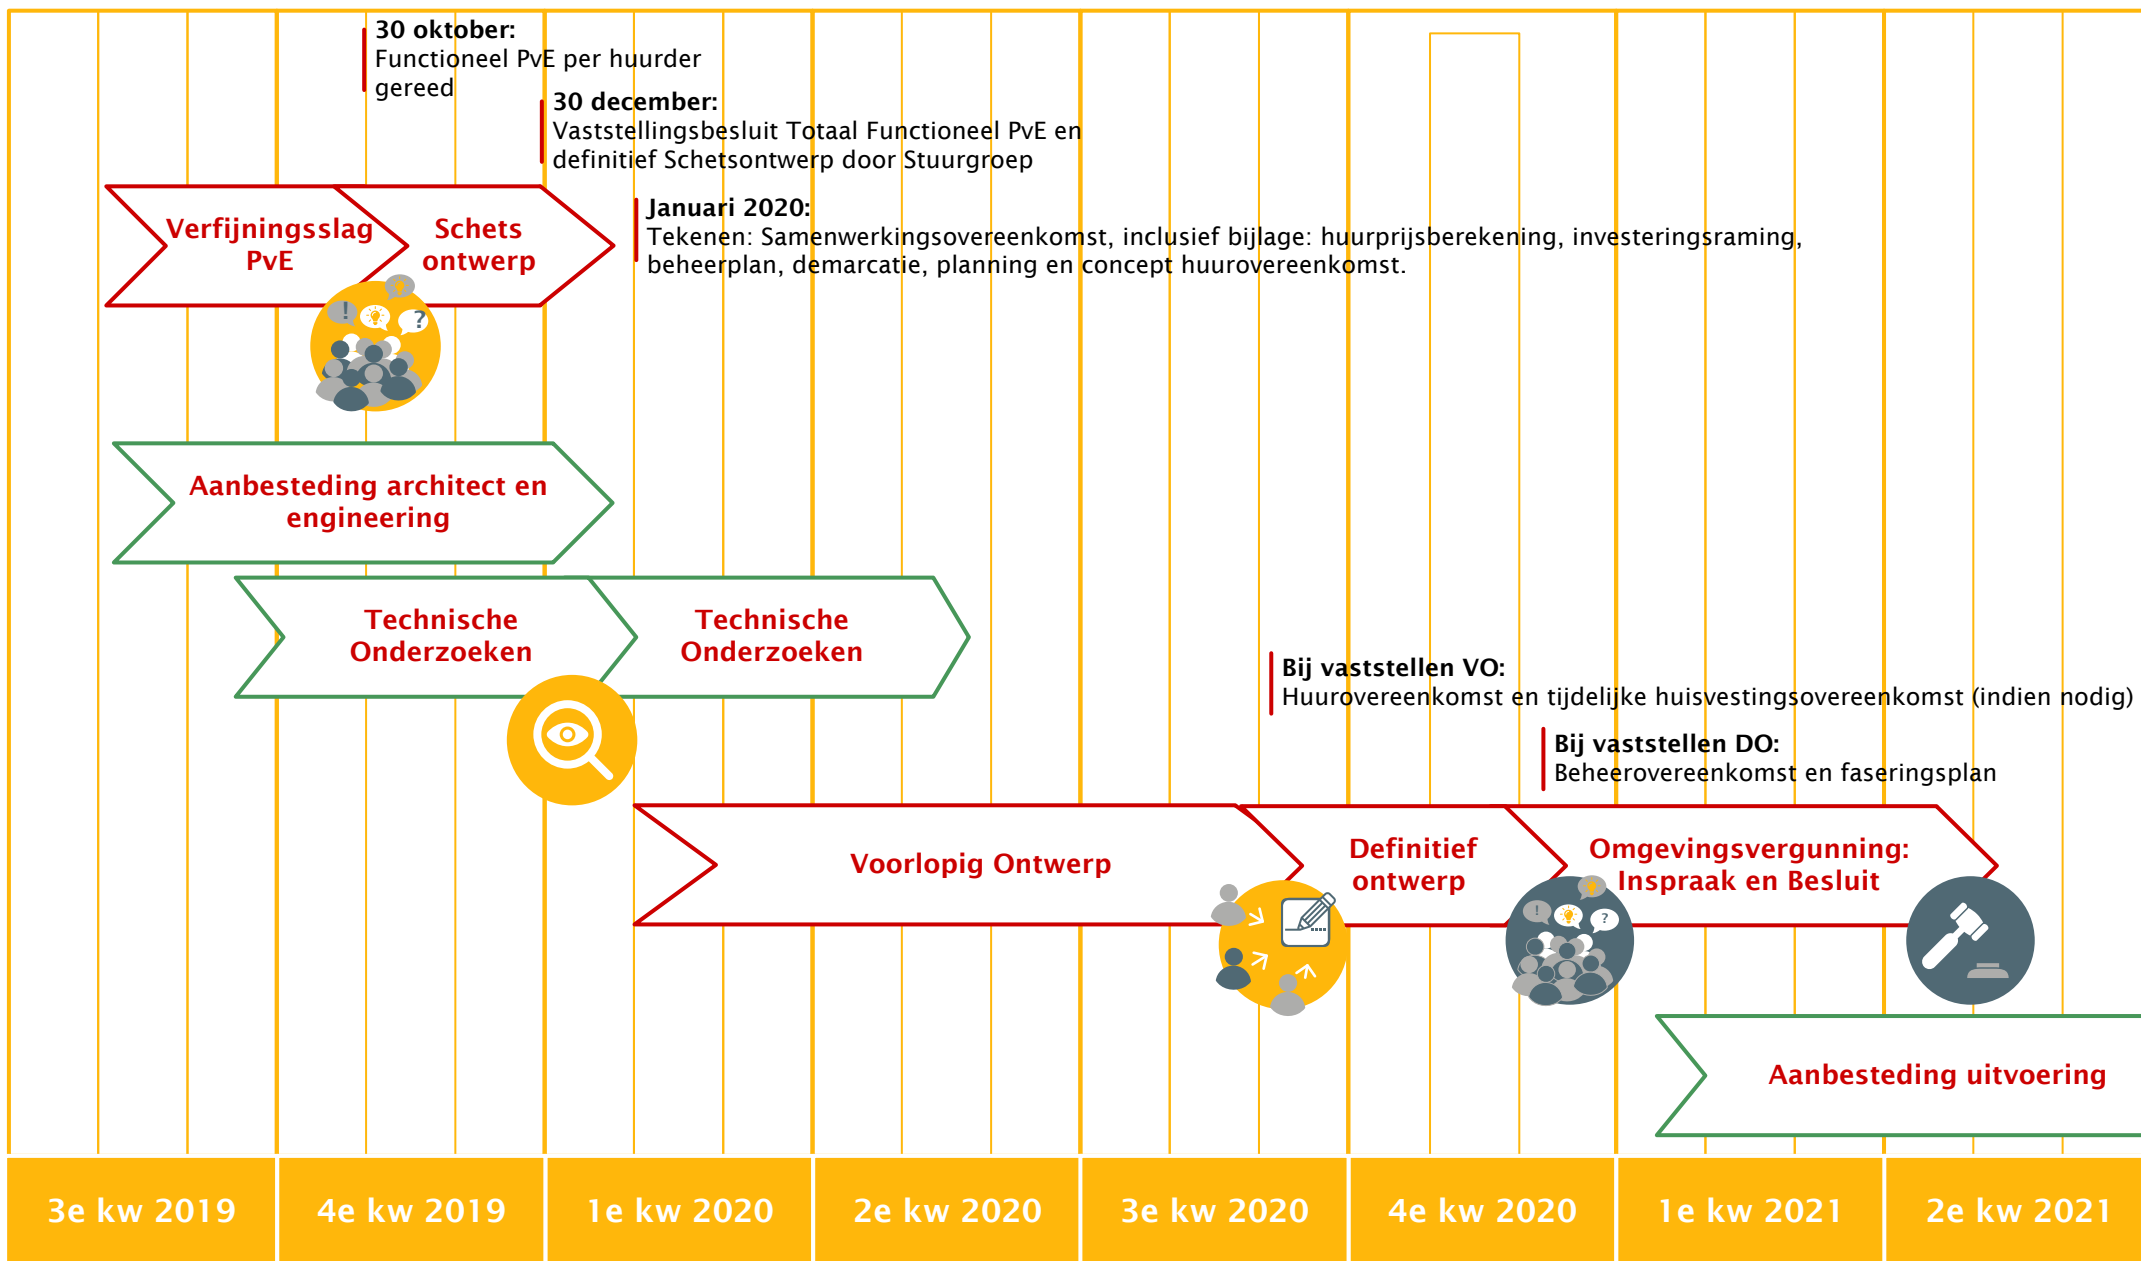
**30 oktober:**
Functioneel PvE per huurder gereed

**30 december:**
Vaststellingsbesluit Totaal Functioneel PvE en definitief Schetsontwerp door Stuurgroep

Verfijningsslag PvE

Schets ontwerp

**Januari 2020:**
Tekenen: Samenwerkingsovereenkomst, inclusief bijlage: huurprijsberekening, investeringsraming, beheerplan, demarcatie, planning en concept huurovereenkomst.

Aanbesteding architect en engineering

Technische Onderzoeken

Technische Onderzoeken

**Bij vaststellen VO:**
Huurovereenkomst en tijdelijke huisvestingsovereenkomst (indien nodig)

**Bij vaststellen DO:**
Beheerovereenkomst en faseringsplan

Voorlopig Ontwerp

Definitief ontwerp

Omgevingsvergunning: Inspraak en Besluit

Aanbesteding uitvoering

| 3e kw 2019 | 4e kw 2019 | 1e kw 2020 | 2e kw 2020 | 3e kw 2020 | 4e kw 2020 | 1e kw 2021 | 2e kw 2021 |
|---|---|---|---|---|---|---|---|